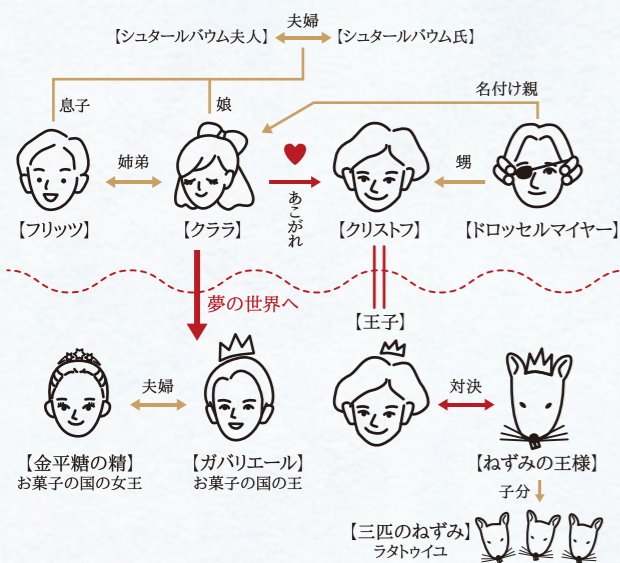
夫婦
【シュタールバウム夫人】
【シュタールバウム氏】

息子
娘
名付け親

姉弟
甥

【フリッツ】
【クララ】
あこがれ
【クリストフ】
【ドロッセルマイヤー】

夢の世界へ
【王子】

夫婦
対決

【金平糖の精】
お菓子の国の女王
【ガバリエール】
お菓子の国の王
【ねずみの王様】

子分

【三匹のねずみ】
ラタトゥイユ